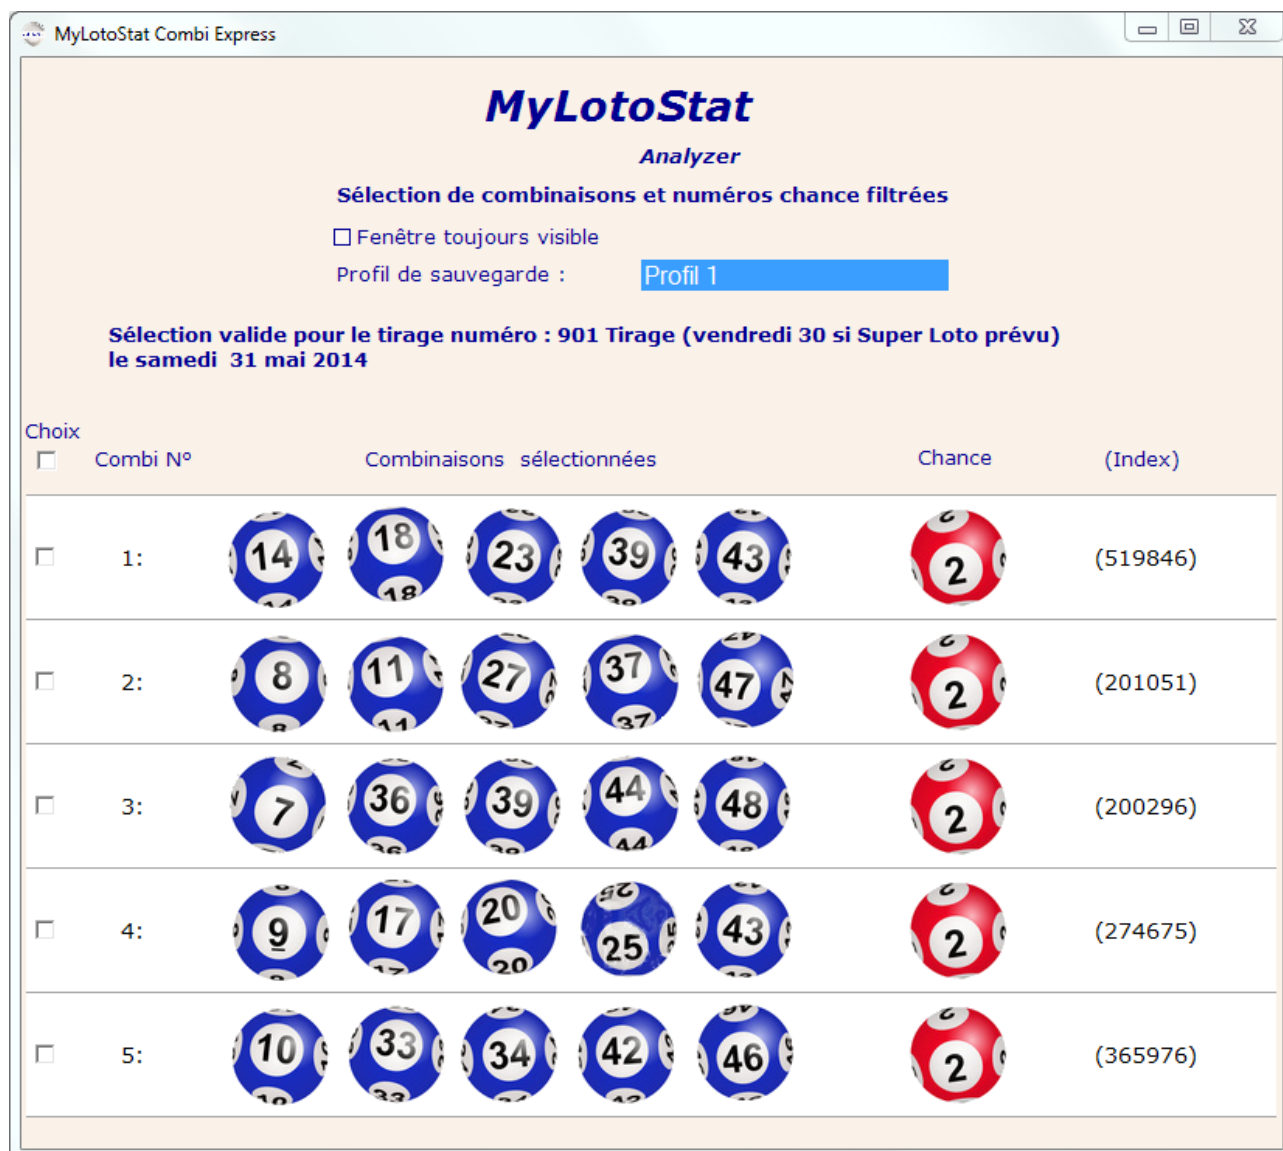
MyLotoStat Combi Express

MyLotoStat

Analyzer

Sélection de combinaisons et numéros chance filtrées

Fenêtre toujours visible

Profil de sauvegarde : Profil 1

Sélection valide pour le tirage numéro : 901 Tirage (vendredi 30 si Super Loto prévu) le samedi 31 mai 2014

| Choix | Combi N° | Combinaisons sélectionnées | Chance | (Index) |
|---|---|---|---|---|
| | 1: | 14 18 23 39 43 | 2 | (519846) |
| | 2: | 8 11 27 37 47 | 2 | (201051) |
| | 3: | 7 36 39 44 48 | 2 | (200296) |
| | 4: | 9 17 20 25 43 | 2 | (274675) |
| | 5: | 10 33 34 42 46 | 2 | (365976) |